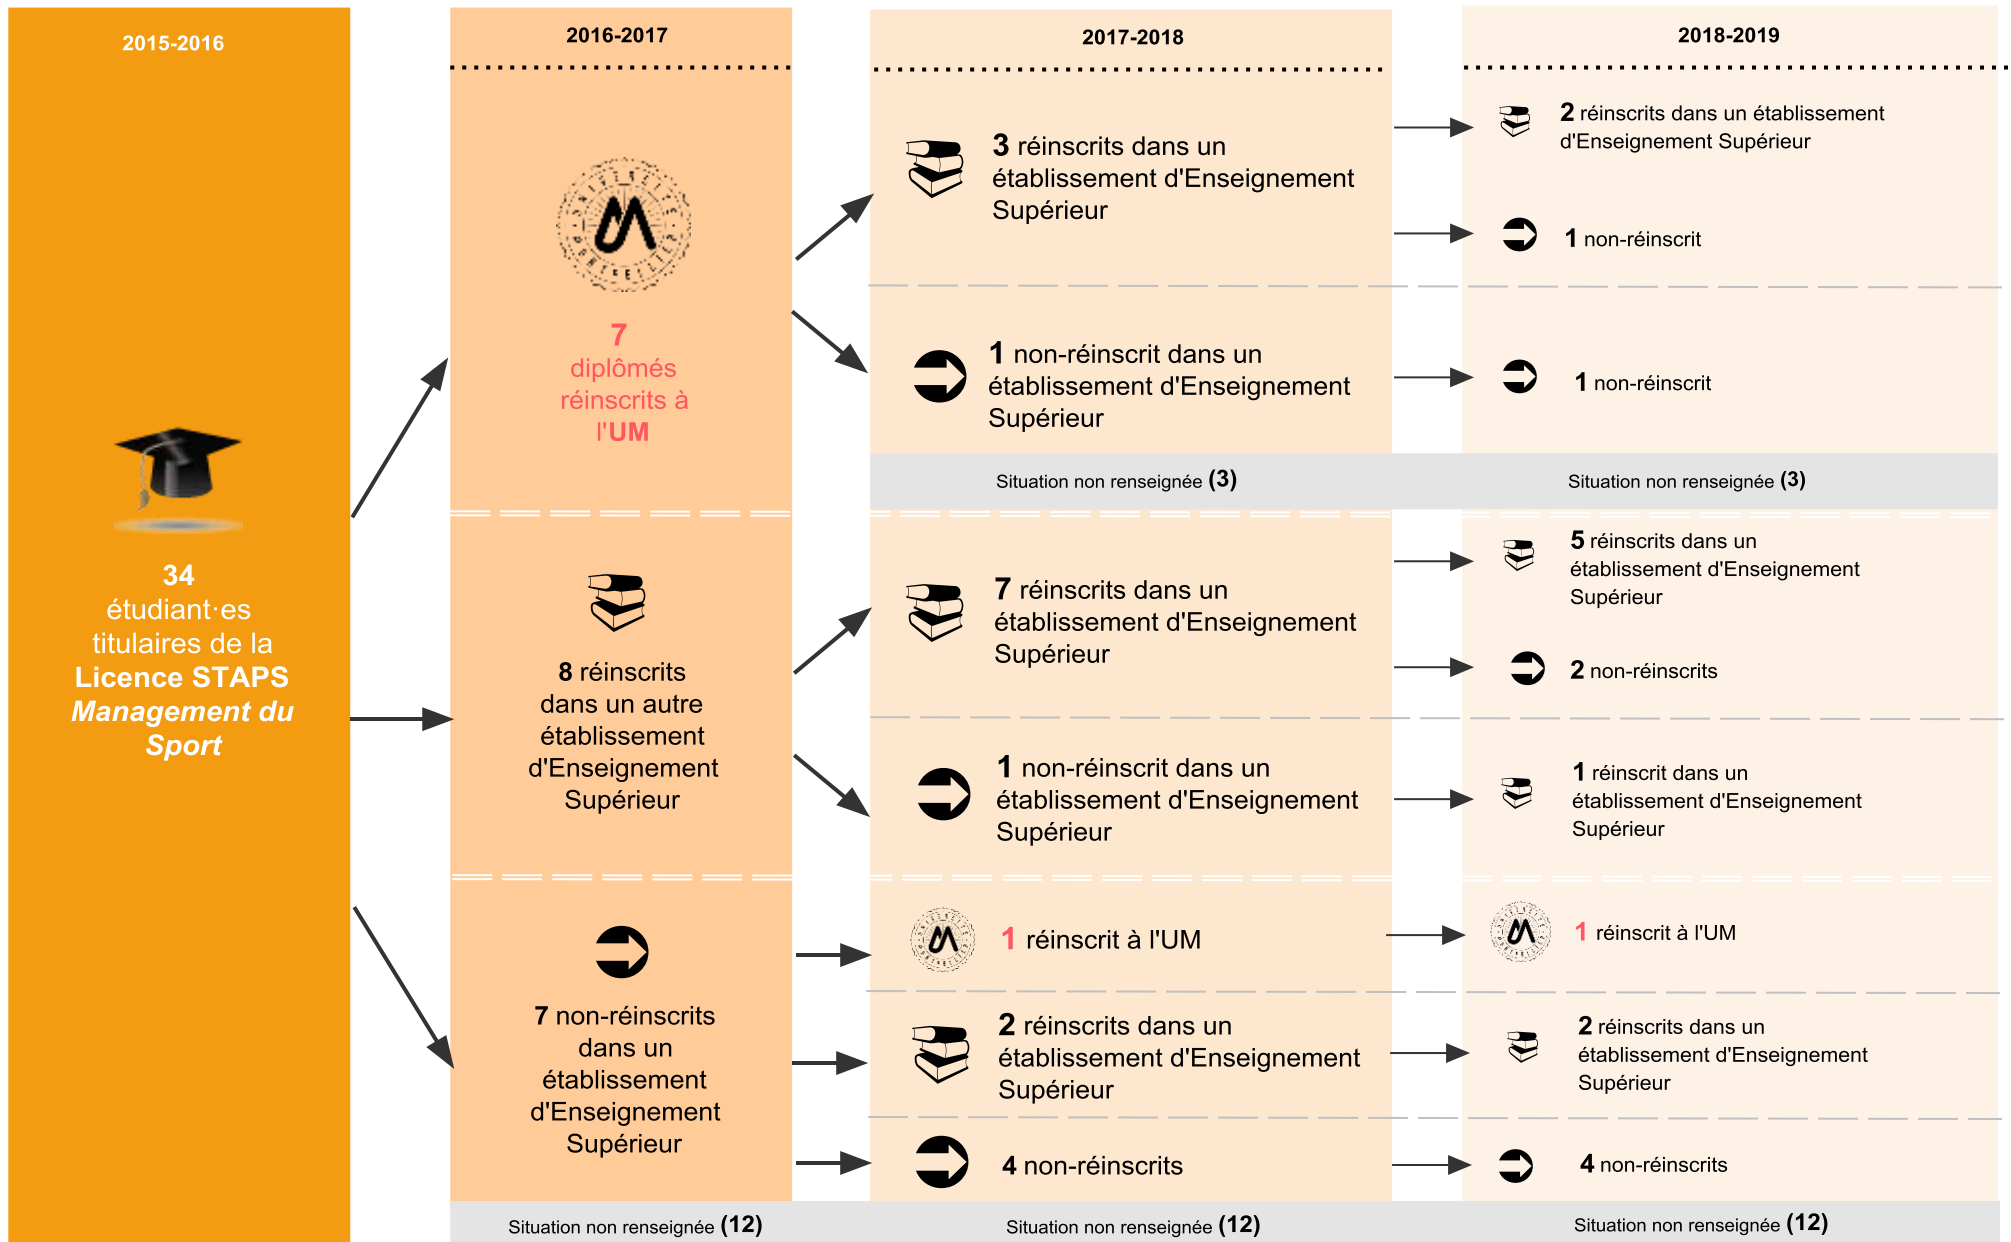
2015-2016

34 étudiant·es titulaires de la **Licence STAPS** *Management du Sport*

2016-2017

7 diplômés réinscrits à l'UM

8 réinscrits dans un autre établissement d'Enseignement Supérieur

7 non-réinscrits dans un établissement d'Enseignement Supérieur

Situation non renseignée (12)

2017-2018

3 réinscrits dans un établissement d'Enseignement Supérieur

1 non-réinscrit dans un établissement d'Enseignement Supérieur

Situation non renseignée (3)

7 réinscrits dans un établissement d'Enseignement Supérieur

1 non-réinscrit dans un établissement d'Enseignement Supérieur

1 réinscrit à l'UM

2 réinscrits dans un établissement d'Enseignement Supérieur

4 non-réinscrits

Situation non renseignée (12)

2018-2019

2 réinscrits dans un établissement d'Enseignement Supérieur

1 non-réinscrit

1 non-réinscrit

Situation non renseignée (3)

5 réinscrits dans un établissement d'Enseignement Supérieur

2 non-réinscrits

1 réinscrit dans un établissement d'Enseignement Supérieur

1 réinscrit à l'UM

2 réinscrits dans un établissement d'Enseignement Supérieur

4 non-réinscrits

Situation non renseignée (12)